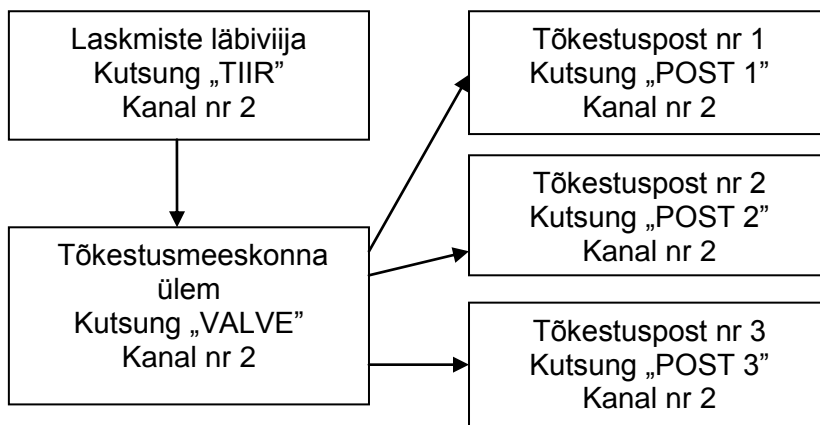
Laskmiste läbiviija
Kutsung „TIIR”
Kanal nr 2

Tõkestusmeeskonna ülem
Kutsung „VALVE”
Kanal nr 2

Tõkestuspost nr 1
Kutsung „POST 1”
Kanal nr 2

Tõkestuspost nr 2
Kutsung „POST 2”
Kanal nr 2

Tõkestuspost nr 3
Kutsung „POST 3”
Kanal nr 2